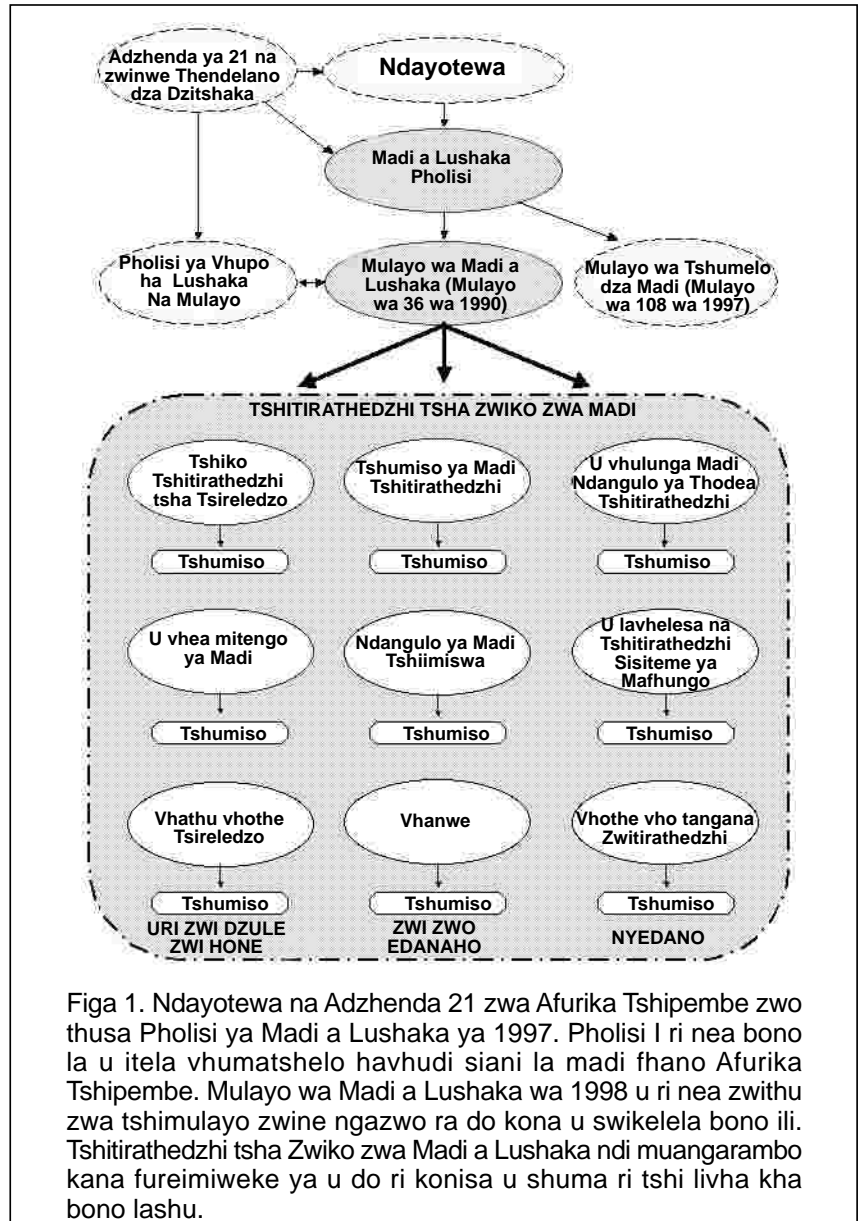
Adzhenda ya 21 na zwinwe Thendelano dza Dzitshaka

Ndayotewa

Madi a Lushaka Pholisi

Pholisi ya Vhupo ha Lushaka Na Mulayo

Mulayo wa Madi a Lushaka (Mulayo wa 36 wa 1990)

Mulayo wa Tshumelo dza Madi (Mulayo wa 108 wa 1997)

TSHITIRATHEDZHI TSHA ZWIKO ZWA MADI

Tshiko Tshitirathedzhi tsha Tsireledzo

Tshumiso

Tshumiso ya Madi Tshitirathedzhi

Tshumiso

U vhulunga Madi Ndangulo ya Thodea Tshitirathedzhi

Tshumiso

U vhea mitengo ya Madi

Tshumiso

Ndangulo ya Madi Tshiimiswa

Tshumiso

U lavhelesa na Tshitirathedzhi Sisiteme ya Mafhungo

Tshumiso

Vhathu vhothe Tsireledzo

Tshumiso

URI ZWI DZULE ZWI HONE

Vhanwe

Tshumiso

ZWI ZWO EDANAHO

Vhothe vho tangana Zwitirathedzhi

Tshumiso

NYEDANO

Figa 1. Ndayotewa na Adzhenda 21 zwa Afurika Tshipembe zwo thusa Pholisi ya Madi a Lushaka ya 1997. Pholisi I ri nea bono la u itela vhumatshelo havhudi siani la madi fhano Afurika Tshipembe. Mulayo wa Madi a Lushaka wa 1998 u ri nea zwithu zwa tshimulayo zwine ngazwo ra do kona u swikelela bono ili. Tshitirathedzhi tsha Zwiko zwa Madi a Lushaka ndi muangarambo kana fureimiweke ya u do ri konisa u shuma ri tshi livha kha bono lashu.